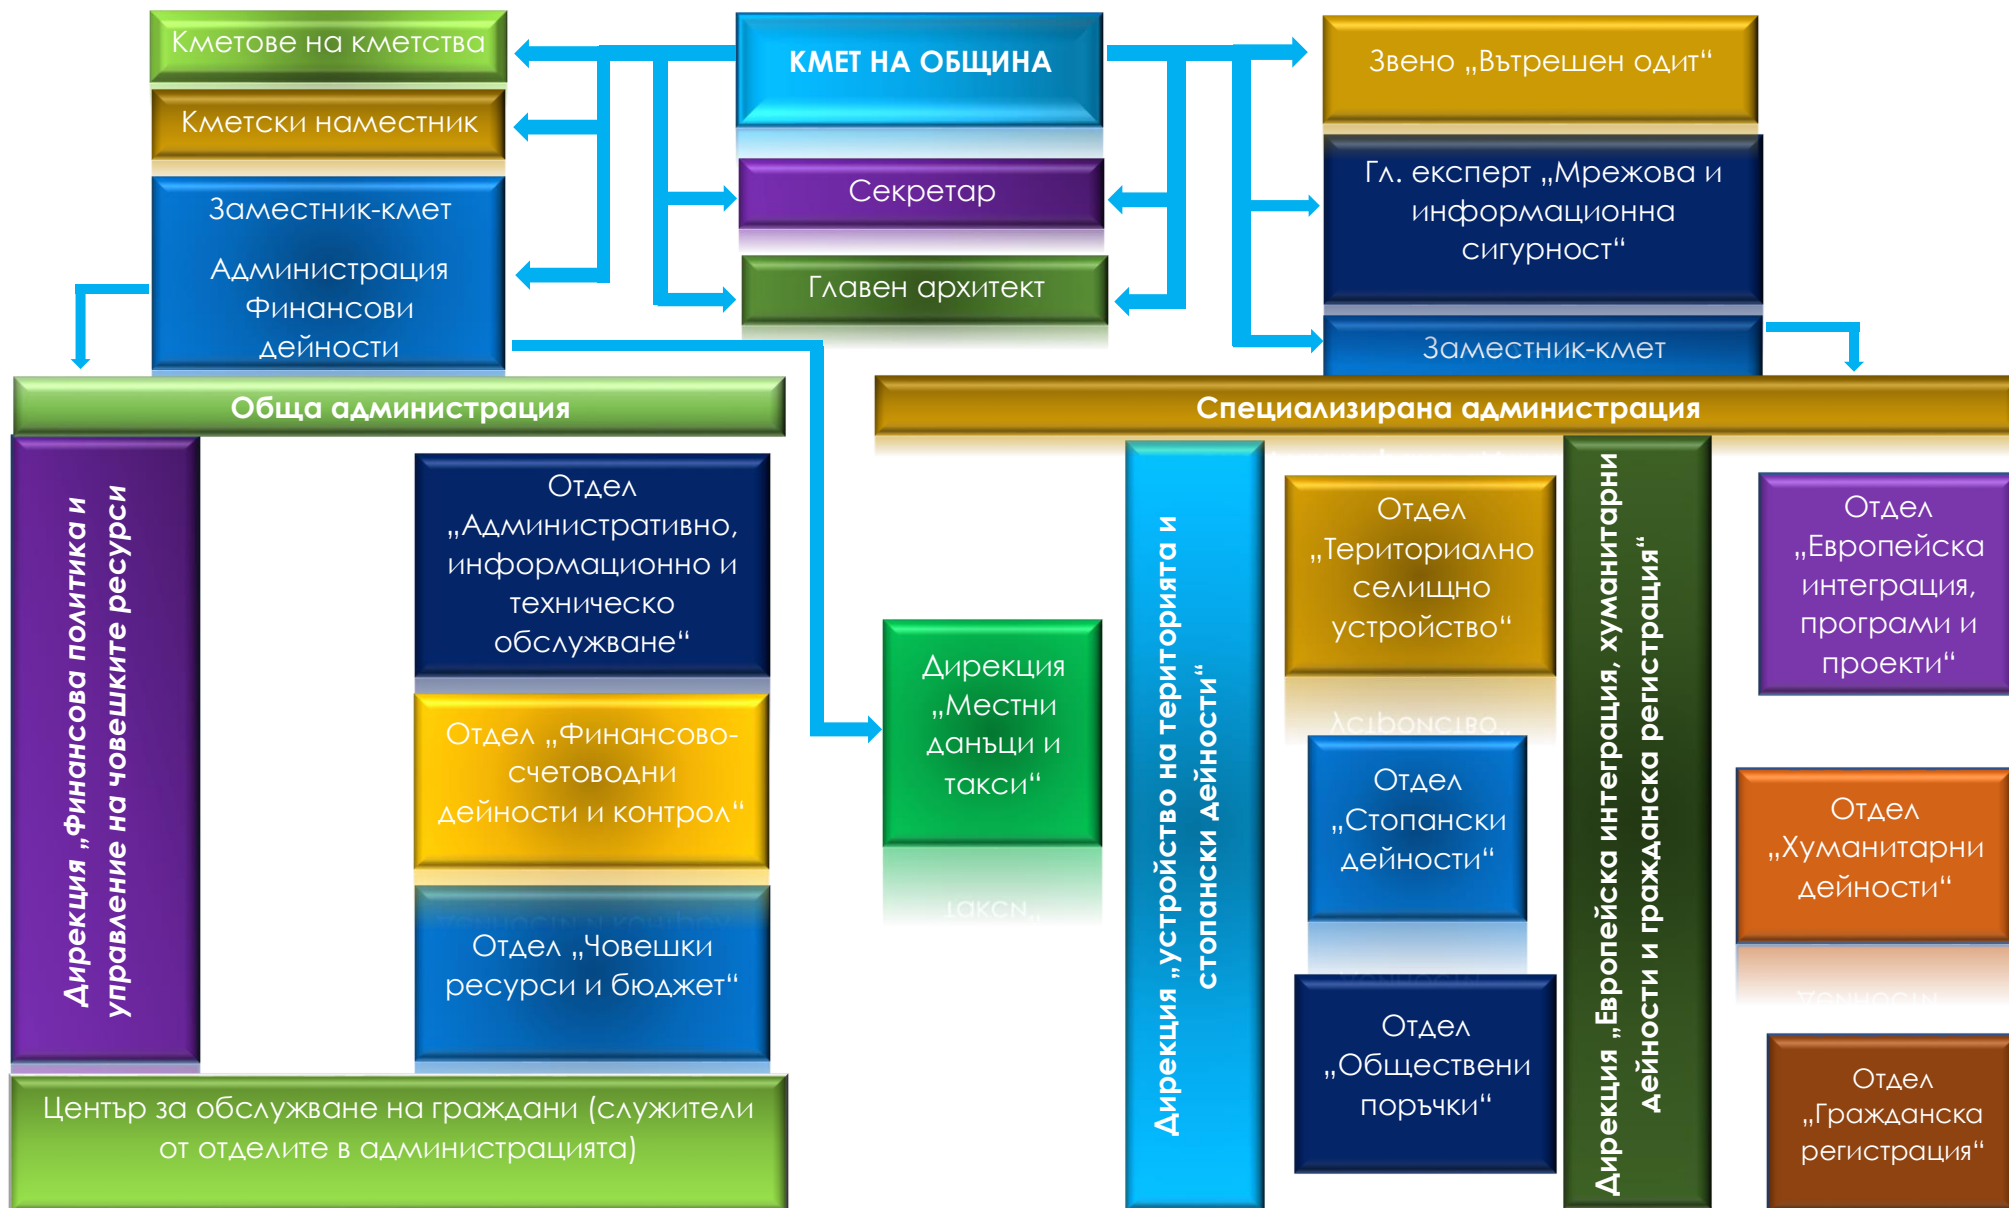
Кметове на кметства

Кметски наместник

Заместник-кмет

Администрация Финансови дейности

КМЕТ НА ОБЩИНА

Секретар

Главен архитект

Звено „Вътрешен одит“

Гл. експерт „Мрежова и информационна сигурност“

Заместник-кмет

Обща администрация

Дирекция „Финансова политика и управление на човешките ресурси

Отдел „Административно, информационно и техническо обслужване“

Отдел „Финансово-счетоводни дейности и контрол“

Отдел „Човешки ресурси и бюджет“

Център за обслужване на граждани (служители от отделите в администрацията)

Дирекция „Местни данъци и такси“

Специализирана администрация

Дирекция „Устройство на територията и стопански дейности“

Отдел „Териториално селищно устройство“

Отдел „Стопански дейности“

Отдел „Обществени поръчки“

Дирекция „Европейска интеграция, хуманитарни дейности и гражданска регистрация“

Отдел „Европейска интеграция, програми и проекти“

Отдел „Хуманитарни дейности“

Отдел „Гражданска регистрация“